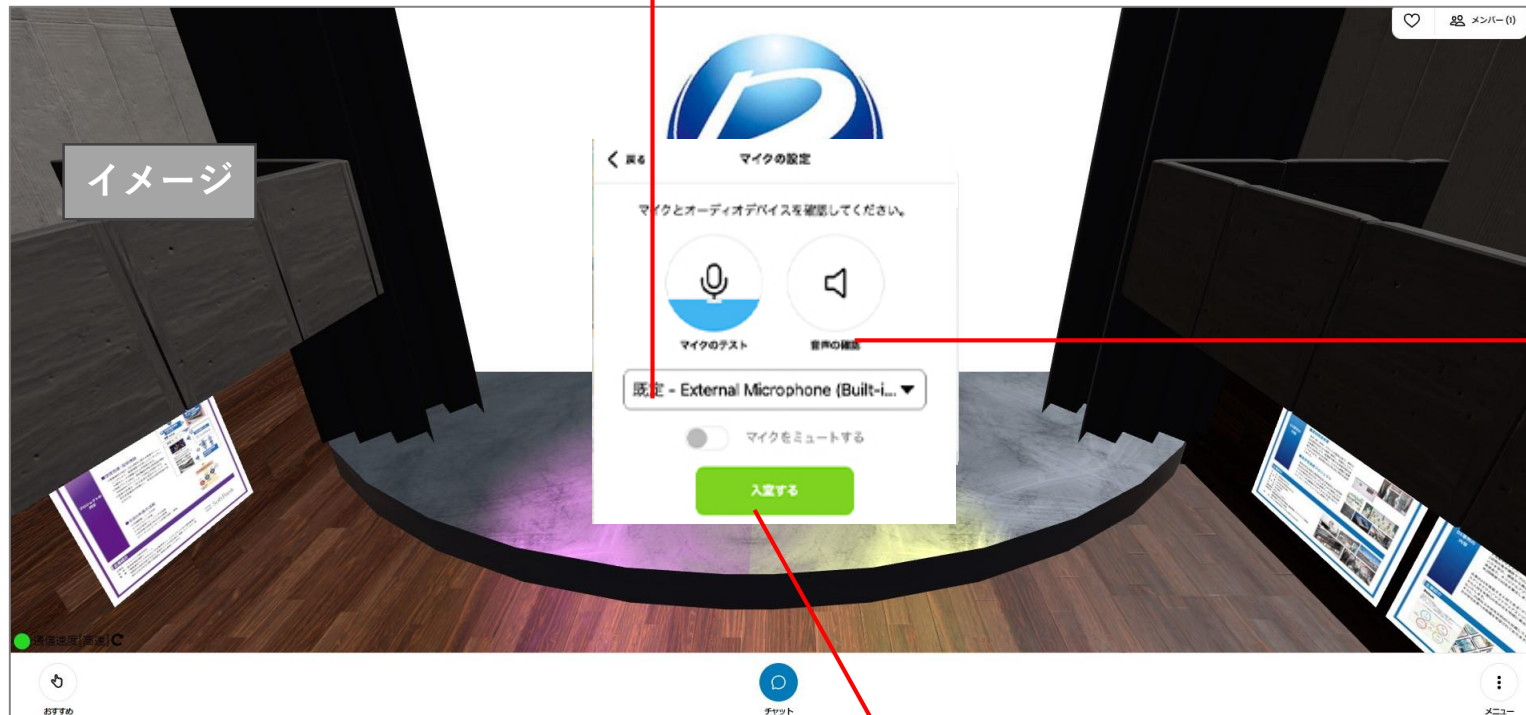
メンバー(1)

イメージ

戻る

マイクの設定

マイクとオーディオデバイスを確認してください。

マイクのテスト

音声の確認

既定 - External Microphone (Built-i...

マイクをミュートする

入室する

通信速度[高速]

おすすめ

チャット

メニュー